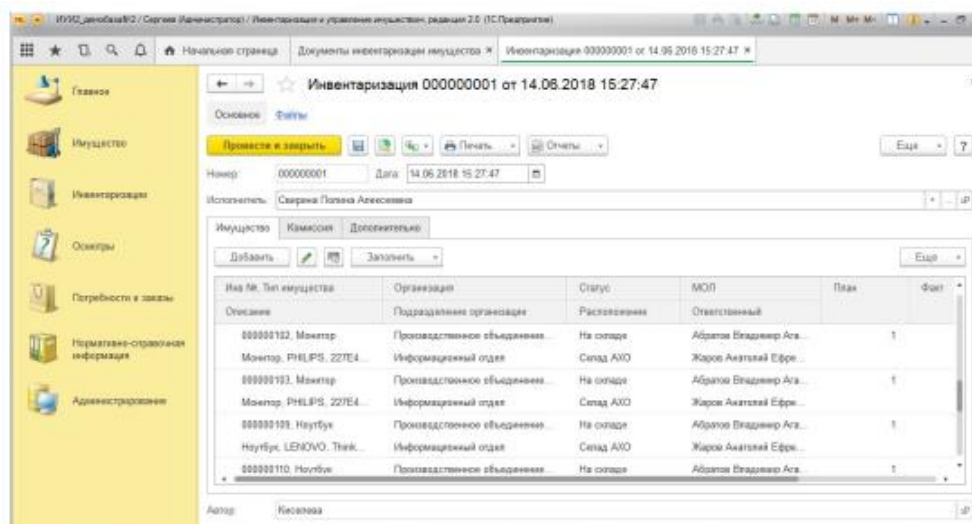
ИУИ2_демобаза#2 / Сергеева [Администратор] / Инвентаризация и управление имуществом, редакция 2.0 (1С:Предприятие)

Начальная страница | Документы инвентаризации имущества × | Инвентаризация 000000001 от 14.06.2018 15:27:47 ×

Главное
Имущество
Инвентаризация
Осмотры
Потребности и заказы
Нормативно-справочная информация
Администрирование

Инвентаризация 000000001 от 14.06.2018 15:27:47

Основное Файлы

Провести и закрыть | Печать | Отчеты | Еще | ?

Номер: 000000001 Дата: 14.06.2018 15:27:47

Исполнитель: Сверина Полина Алексеевна

Имущество | Комиссия | Дополнительно

Добавить | Заполнить | Еще

| Инв №, Тип имущества | Организация | Статус | МОЛ | План | Факт |
|---|---|---|---|---|---|
| Описание | Подразделение организации | Расположение | Ответственный | | |
| 000000102, Монитор | Производственное объединение... | На складе | Абрамов Владимир Ата... | 1 | |
| Монитор, PHILIPS, 227E4... | Информационный отдел | Склад АХО | Жаров Анатолий Ефре... | | |
| 000000103, Монитор | Производственное объединение... | На складе | Абрамов Владимир Ата... | 1 | |
| Монитор, PHILIPS, 227E4... | Информационный отдел | Склад АХО | Жаров Анатолий Ефре... | | |
| 000000109, Ноутбук | Производственное объединение... | На складе | Абрамов Владимир Ата... | 1 | |
| Ноутбук, LENOVO, Think... | Информационный отдел | Склад АХО | Жаров Анатолий Ефре... | | |
| 000000110, Ноутбук | Производственное объединение... | На складе | Абрамов Владимир Ата... | 1 | |

Автор: Киселева